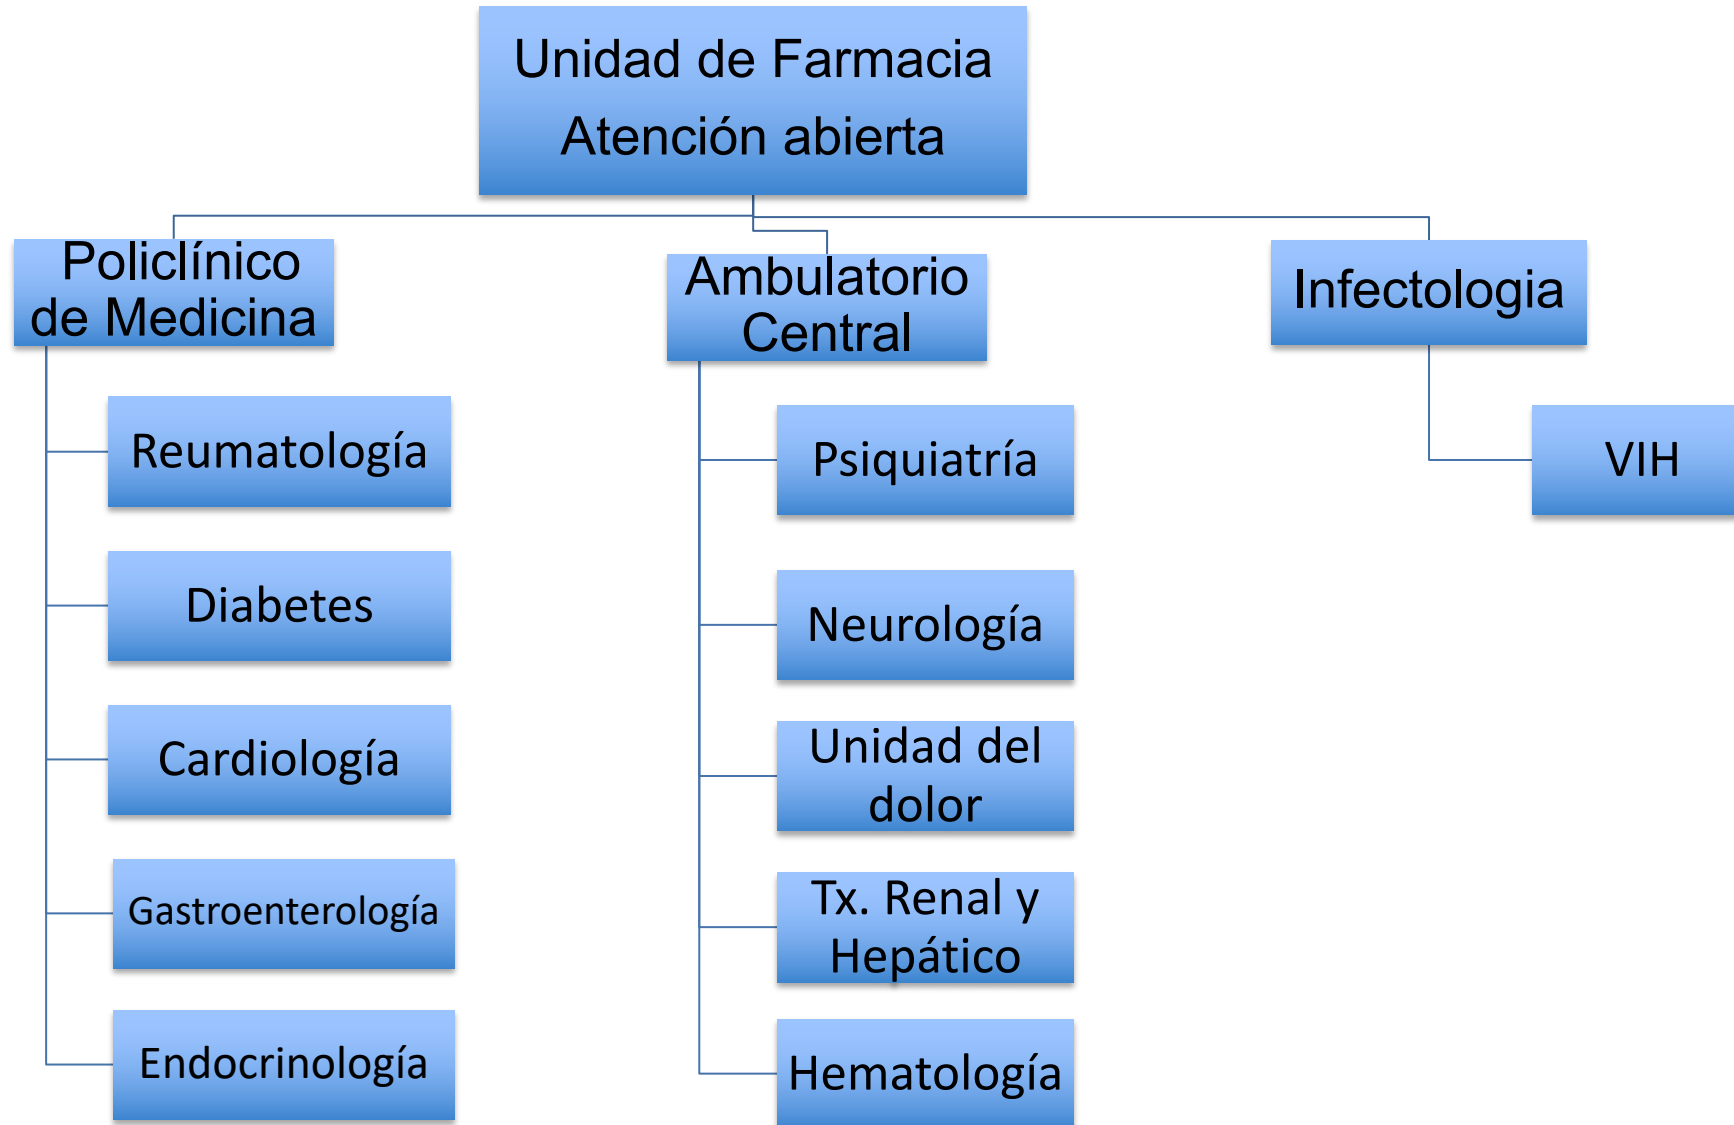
Unidad de Farmacia
Atención abierta

Policlínico de Medicina

Reumatología

Diabetes

Cardiología

Gastroenterología

Endocrinología

Ambulatorio Central

Psiquiatría

Neurología

Unidad del dolor

Tx. Renal y Hepático

Hematología

Infectologia

VIH